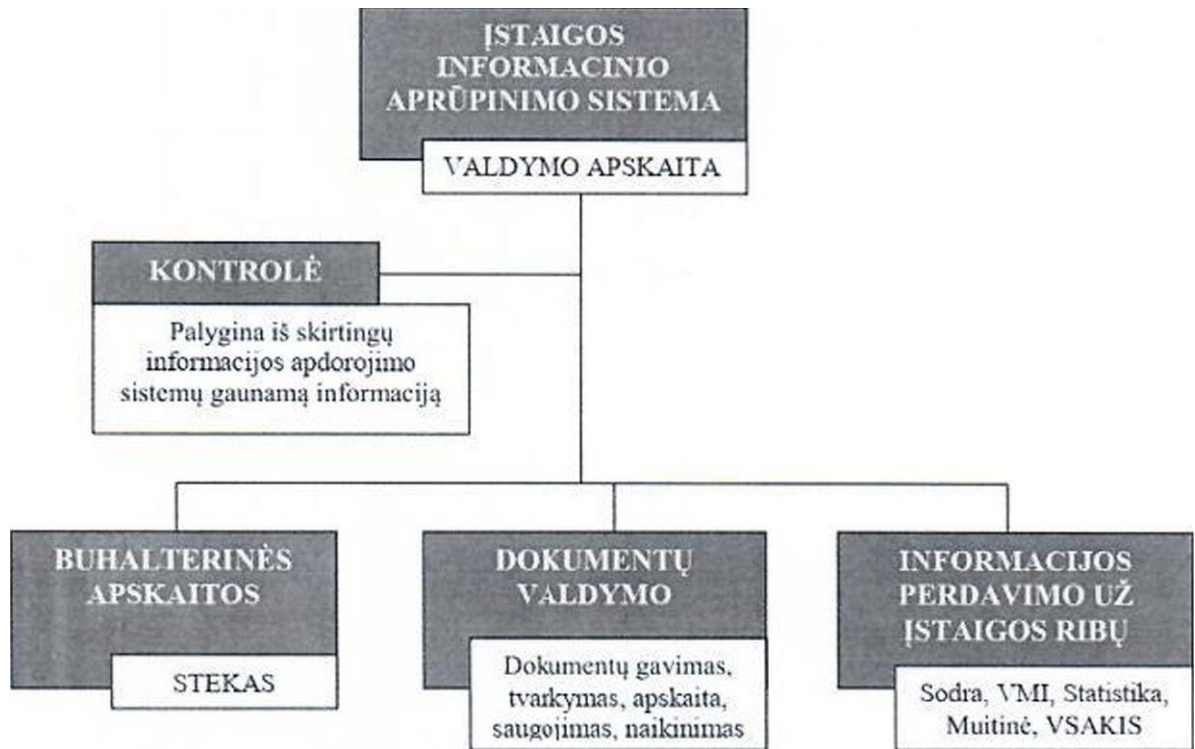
ĮSTAIGOS INFORMACINIO APRŪPINIMO SISTEMA

VALDYMO APSKAITA

KONTROLĖ

Palygina iš skirtingų informacijos apdorojimo sistemų gaunamą informaciją

BUHALTERINĖS APSKAITOS

STEKAS

DOKUMENTŲ VALDYMO

Dokumentų gavimas, tvarkymas, apskaita, saugojimas, naikinimas

INFORMACIJOS PERDAVIMO UŽ ĮSTAIGOS RIBŲ

Sodra, VMI, Statistika, Muitinė, VSAKIS